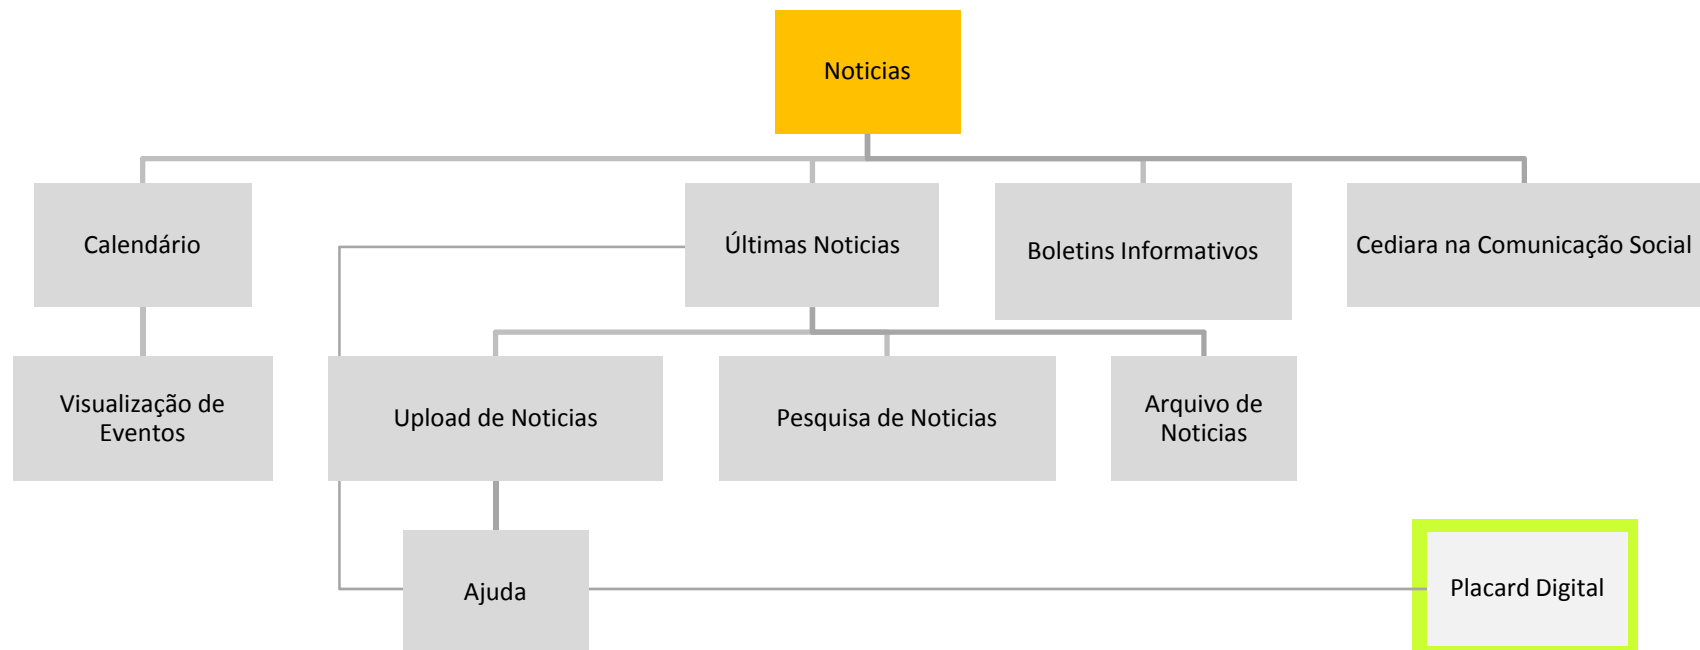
Noticias

Calendário

Últimas Noticias

Boletins Informativos

Cediara na Comunicação Social

Visualização de Eventos

Upload de Noticias

Pesquisa de Noticias

Arquivo de Noticias

Ajuda

Placard Digital